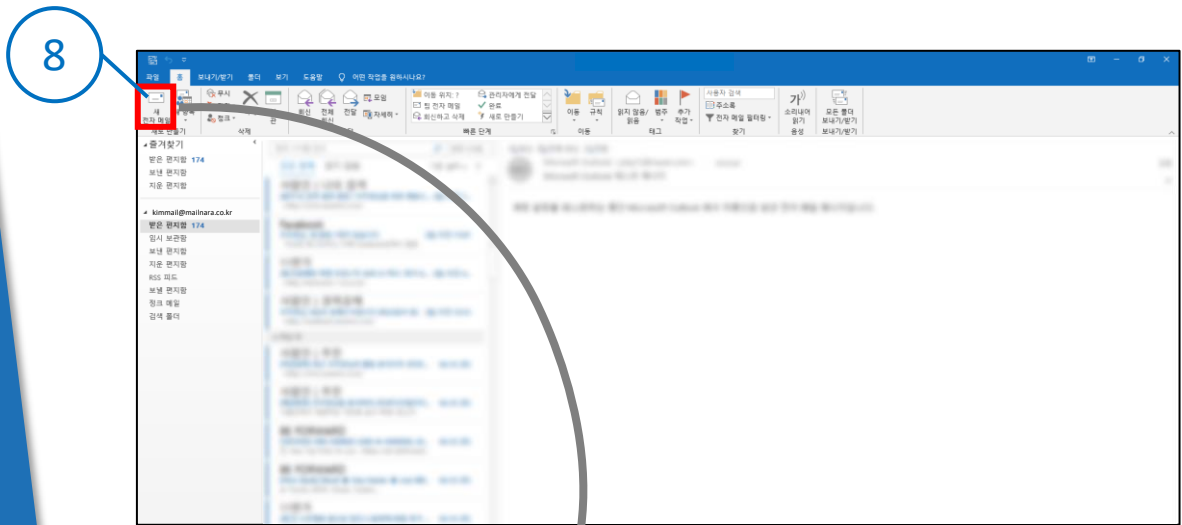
8

파일 홈 보내기/받기 폴더 보기 도움말 어떤 작업을 원하시나요?

새 전자 메일 새 항목 무시 정리 정크 삭제 회신 전체 회신 전달 모임 자세히 이동 위치: ? 팀 전자 메일 회신하고 삭제 관리자에게 전달 완료 새로 만들기 이동 규칙 읽지 않음/읽음 범주 추가 작업 사용자 검색 주소록 전자 메일 필터링 소리내어 읽기 모든 폴더 보내기/받기

새로 만들기 삭제 응답 빠른 단계 이동 태그 찾기 음성 보내기/받기

즐겨찾기
받은 편지함 174
보낸 편지함
지운 편지함

kimmail@mailnara.co.kr
받은 편지함 174
임시 보관함
보낸 편지함
지운 편지함
RSS 피드
보낼 편지함
정크 메일
검색 폴더